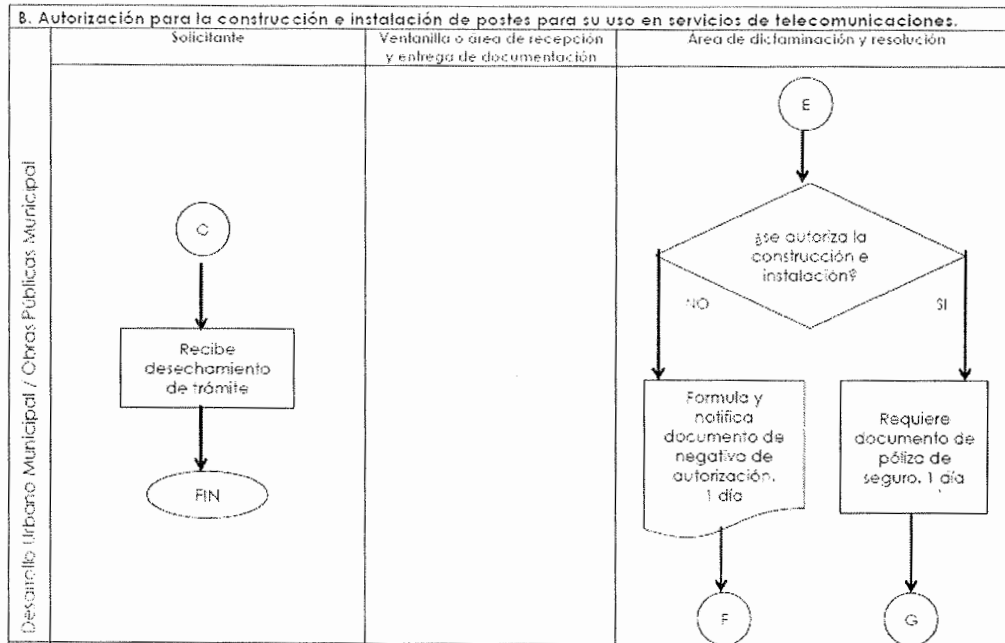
B. Autorización para la construcción e instalación de postes para su uso en servicios de telecomunicaciones.

Solicitante

Ventanilla o área de recepción y entrega de documentación

Área de dictaminación y resolución

Desarrollo Urbano Municipal / Obras Públicas Municipal

C

Recibe desechamiento de trámite

FIN

E

¿se autoriza la construcción e instalación?

NO

SI

Formula y notifica documento de negativa de autorización. 1 día

Requiere documento de póliza de seguro. 1 día

F

G